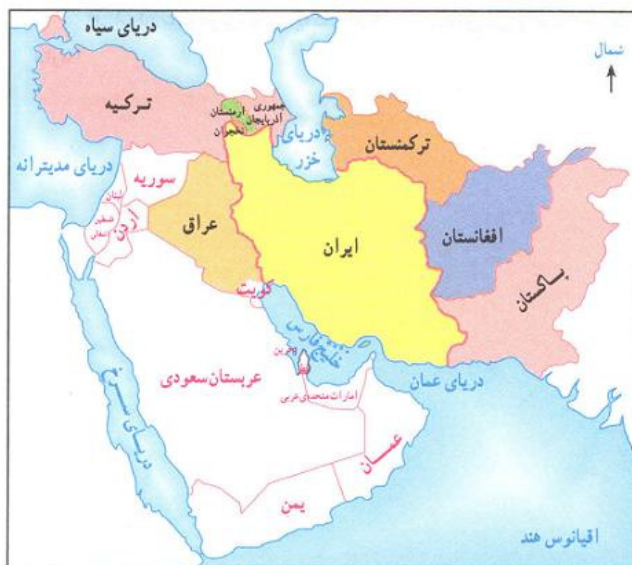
دریای سیاه

شمال

ترکیه

جمهوری آذربایجان

ارمنستان

نخجوان

دریای خزر

ترکمنستان

دریای مدیترانه

سوریه

لبنان

فلسطین اشغالی

اردن

عراق

ایران

افغانستان

پاکستان

کویت

خلیج فارس

بحرین

قطر

عربستان سعودی

امارات متحده عربی

دریای عمان

دریای سرخ

عمان

یمن

اقیانوس هند